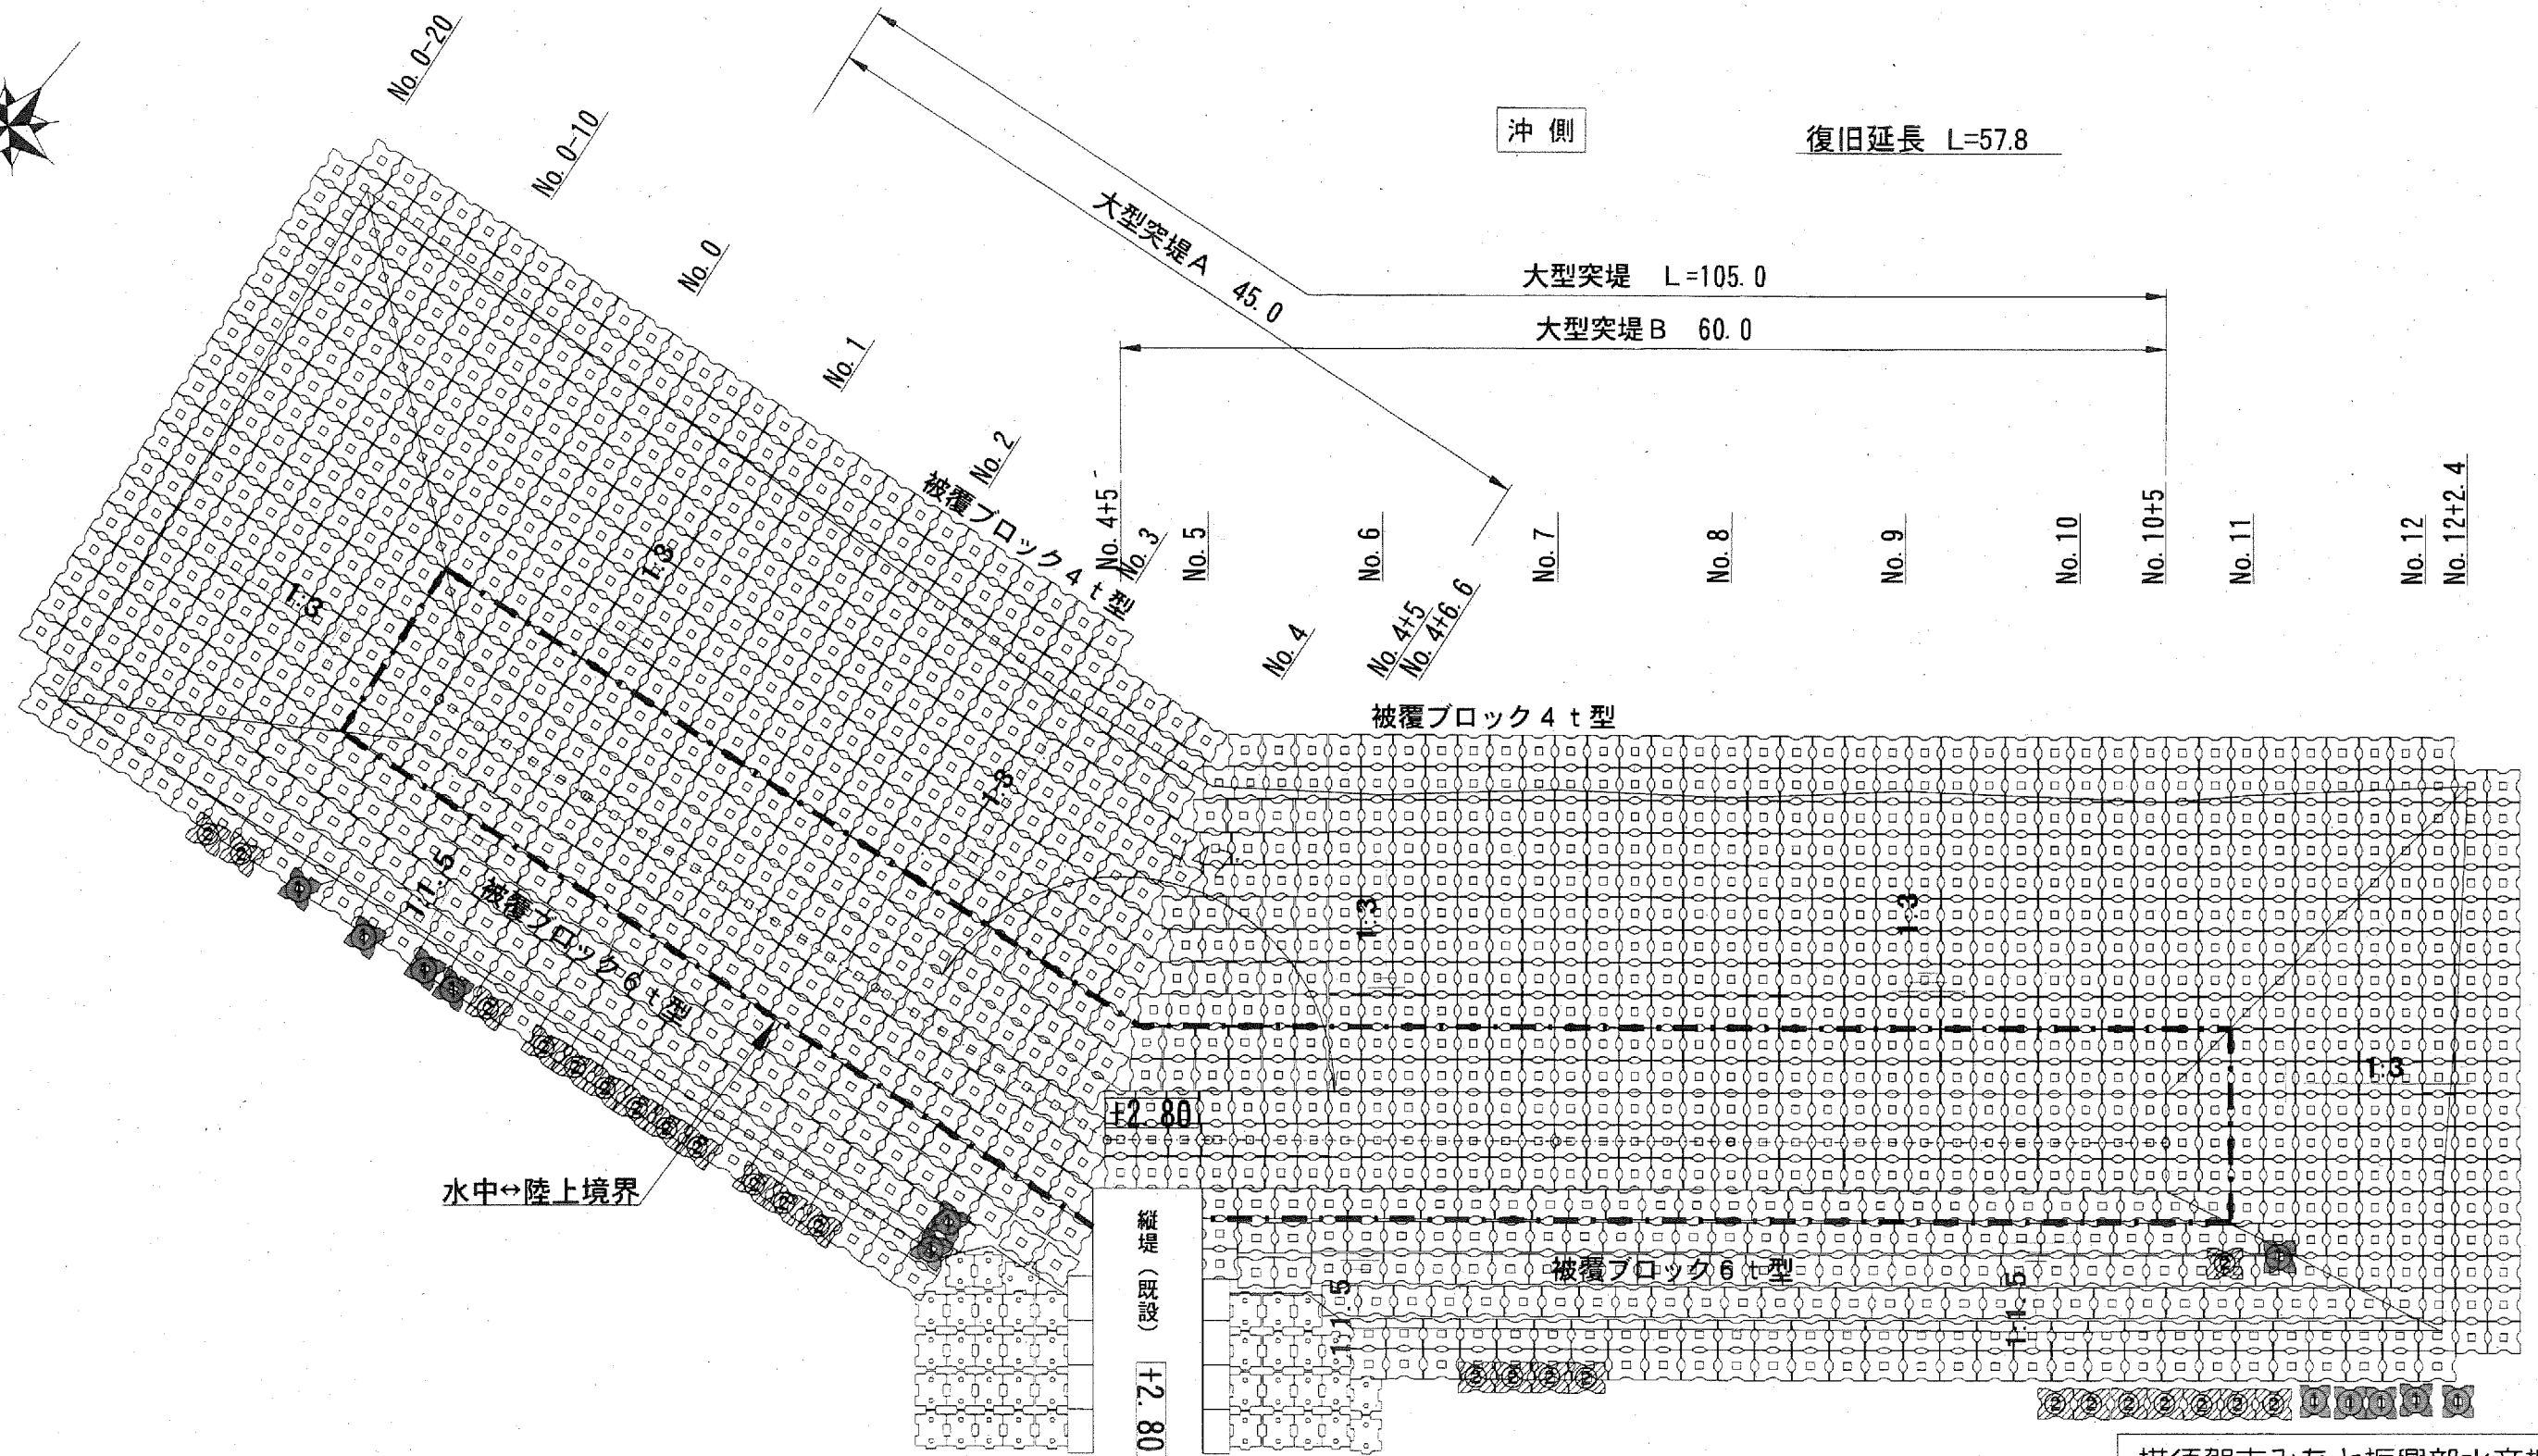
No. 0-20
No. 0-10
No. 0
No. 1
No. 2
沖 側
復旧延長 L=57.8
大型突堤A 45.0
大型突堤 L=105.0
大型突堤B 60.0
被覆ブロック4t型
No. 4+5
No. 3
No. 5
No. 6
No. 7
No. 8
No. 9
No. 10
No. 10+5
No. 11
No. 12
No. 12+2.4
No. 4
No. 4+5
No. 4+6.6
被覆ブロック4t型
1:3
1:3
1:3
1:1.5
被覆ブロック6t型
1:3
1:3
1:3
+2.80
水中↔陸上境界
縦堤（既設）
+2.80
被覆ブロック6t型
1:1.5
1:1.5
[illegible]